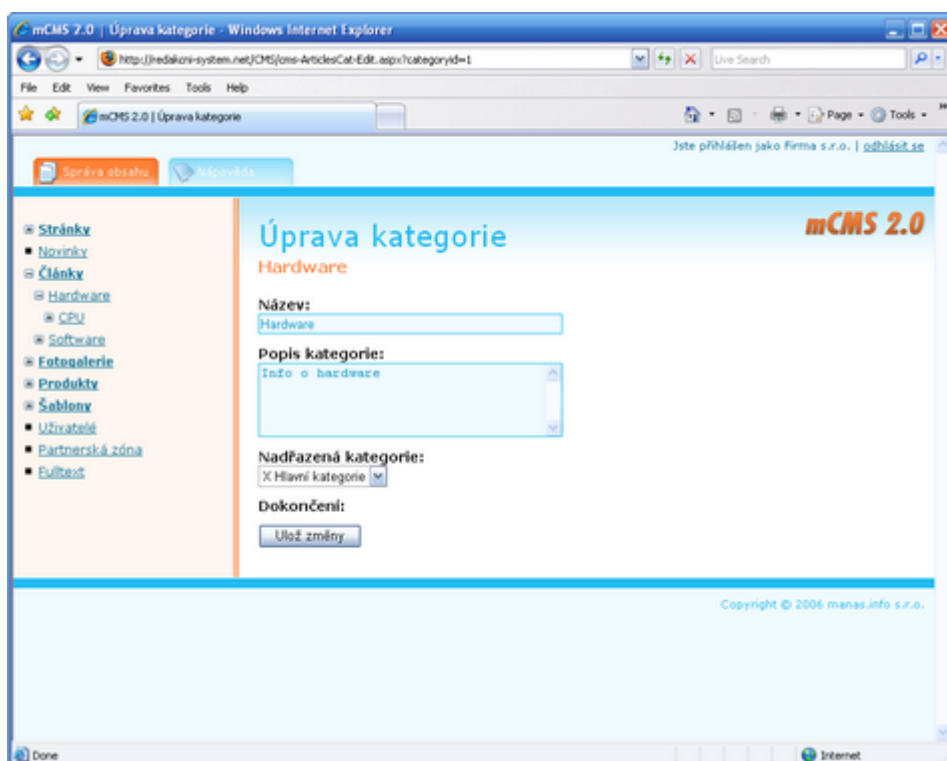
mCMS 2.0 | Úprava kategorie - Windows Internet Explorer

http://redakcni-system.net/CMS/cms-ArticlesCat-Edit.aspx?categoryid=1

Live Search

File Edit View Favorites Tools Help

mCMS 2.0 | Úprava kategorie

Page Tools

Správa obsahu Nápověda

Jste přihlášen jako Firma s.r.o. | odhlásit se

Stránky
Novinky
Články
Hardware
CPU
Software
Fotogalerie
Produkty
Šablony
Uživatelé
Partnerská zóna
Fulltext

Úprava kategorie

mCMS 2.0

Hardware

Název:
Hardware

Popis kategorie:
Info o hardware

Nadřazená kategorie:
X Hlavní kategorie

Dokončení:
Ulož změny

Copyright © 2006 manas.info s.r.o.

Done

Internet